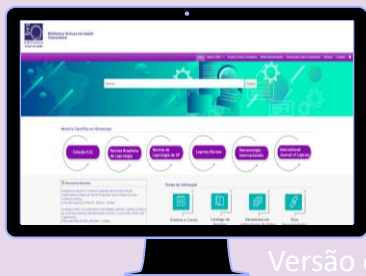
Biblioteca Virtual em Saúde Hanseníase

Acervo Científico em Hanseníase

Coleção ILSL

Revista Brasileira de Leprologia

Revista de Leprologia de SP

Leprosy Review

Hansenologia Internacionalis

International Journal of Leprosy

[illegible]

Fontes de Informação

Versão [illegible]